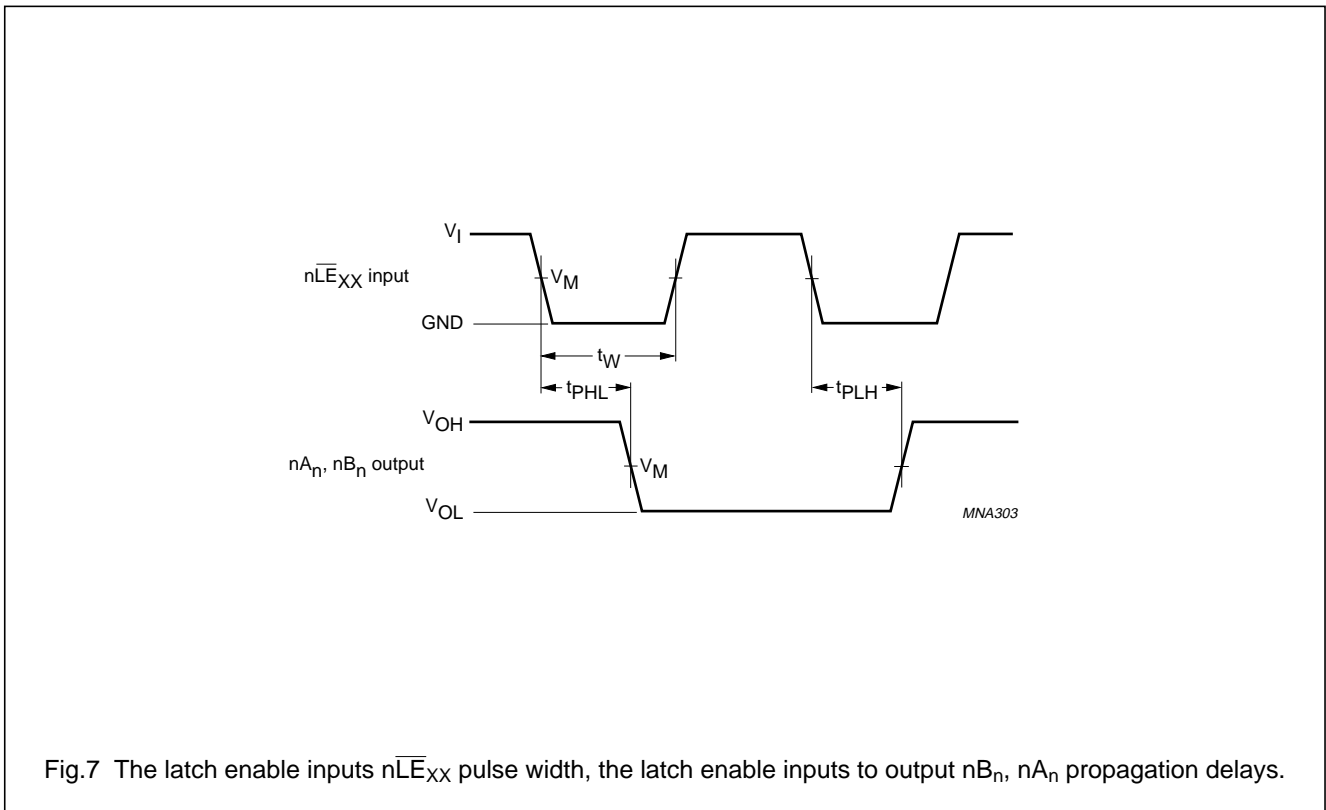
$V_I$

$n\overline{LE}_{XX}$ input

$V_M$

GND

$t_W$

$t_{PHL}$

$t_{PLH}$

$V_{OH}$

$nA_n$, $nB_n$ output

$V_M$

$V_{OL}$

MNA303

Fig.7 The latch enable inputs $n\overline{LE}_{XX}$ pulse width, the latch enable inputs to output $nB_n$, $nA_n$ propagation delays.